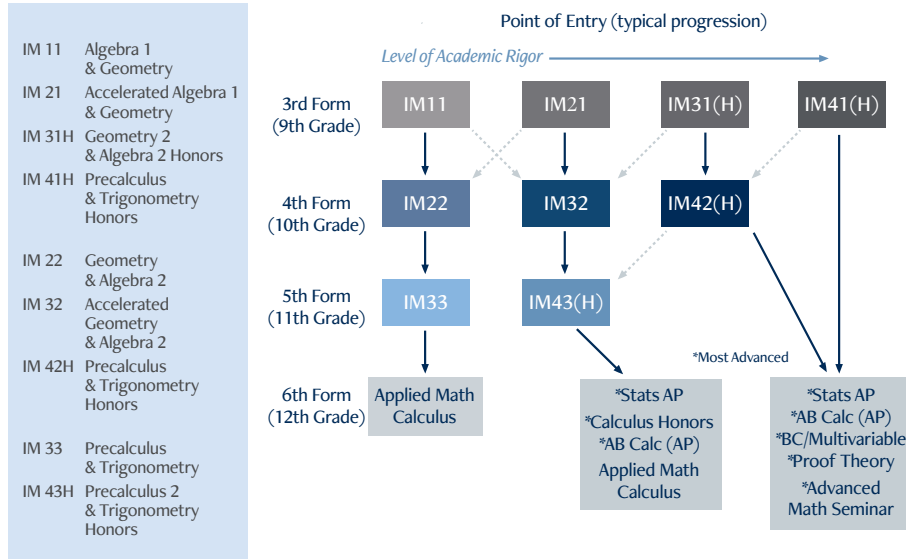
IM 11 Algebra 1 & Geometry
IM 21 Accelerated Algebra 1 & Geometry
IM 31H Geometry 2 & Algebra 2 Honors
IM 41H Precalculus & Trigonometry Honors

IM 22 Geometry & Algebra 2
IM 32 Accelerated Geometry & Algebra 2
IM 42H Precalculus & Trigonometry Honors

IM 33 Precalculus & Trigonometry
IM 43H Precalculus 2 & Trigonometry Honors

Point of Entry (typical progression)

Level of Academic Rigor

3rd Form (9th Grade)
IM11
IM21
IM31(H)
IM41(H)

4th Form (10th Grade)
IM22
IM32
IM42(H)

5th Form (11th Grade)
IM33
IM43(H)

*Most Advanced

6th Form (12th Grade)
Applied Math Calculus

*Stats AP
*Calculus Honors
*AB Calc (AP)
Applied Math Calculus

*Stats AP
*AB Calc (AP)
*BC/Multivariable
*Proof Theory
*Advanced Math Seminar